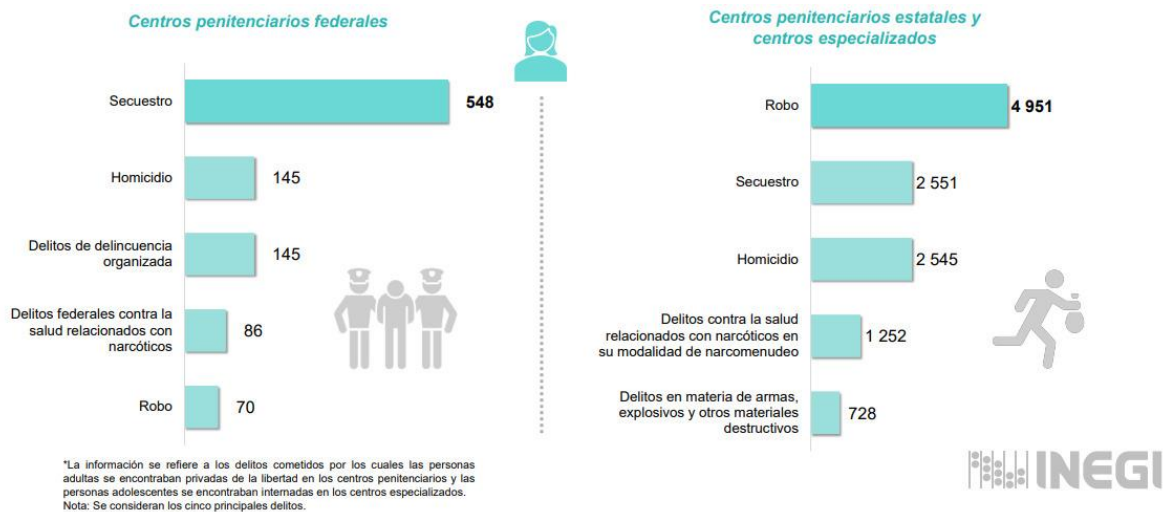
Centros penitenciarios federales

| Delito | Total |
|---|---|
| Secuestro | 548 |
| Homicidio | 145 |
| Delitos de delincuencia organizada | 145 |
| Delitos federales contra la salud relacionados con narcóticos | 86 |
| Robo | 70 |

Centros penitenciarios estatales y centros especializados

| Delito | Total |
|---|---|
| Robo | 4 951 |
| Secuestro | 2 551 |
| Homicidio | 2 545 |
| Delitos contra la salud relacionados con narcóticos en su modalidad de narcomenudeo | 1 252 |
| Delitos en materia de armas, explosivos y otros materiales destructivos | 728 |

*La información se refiere a los delitos cometidos por los cuales las personas adultas se encontraban privadas de la libertad en los centros penitenciarios y las personas adolescentes se encontraban internadas en los centros especializados.
Nota: Se consideran los cinco principales delitos.

INEGI